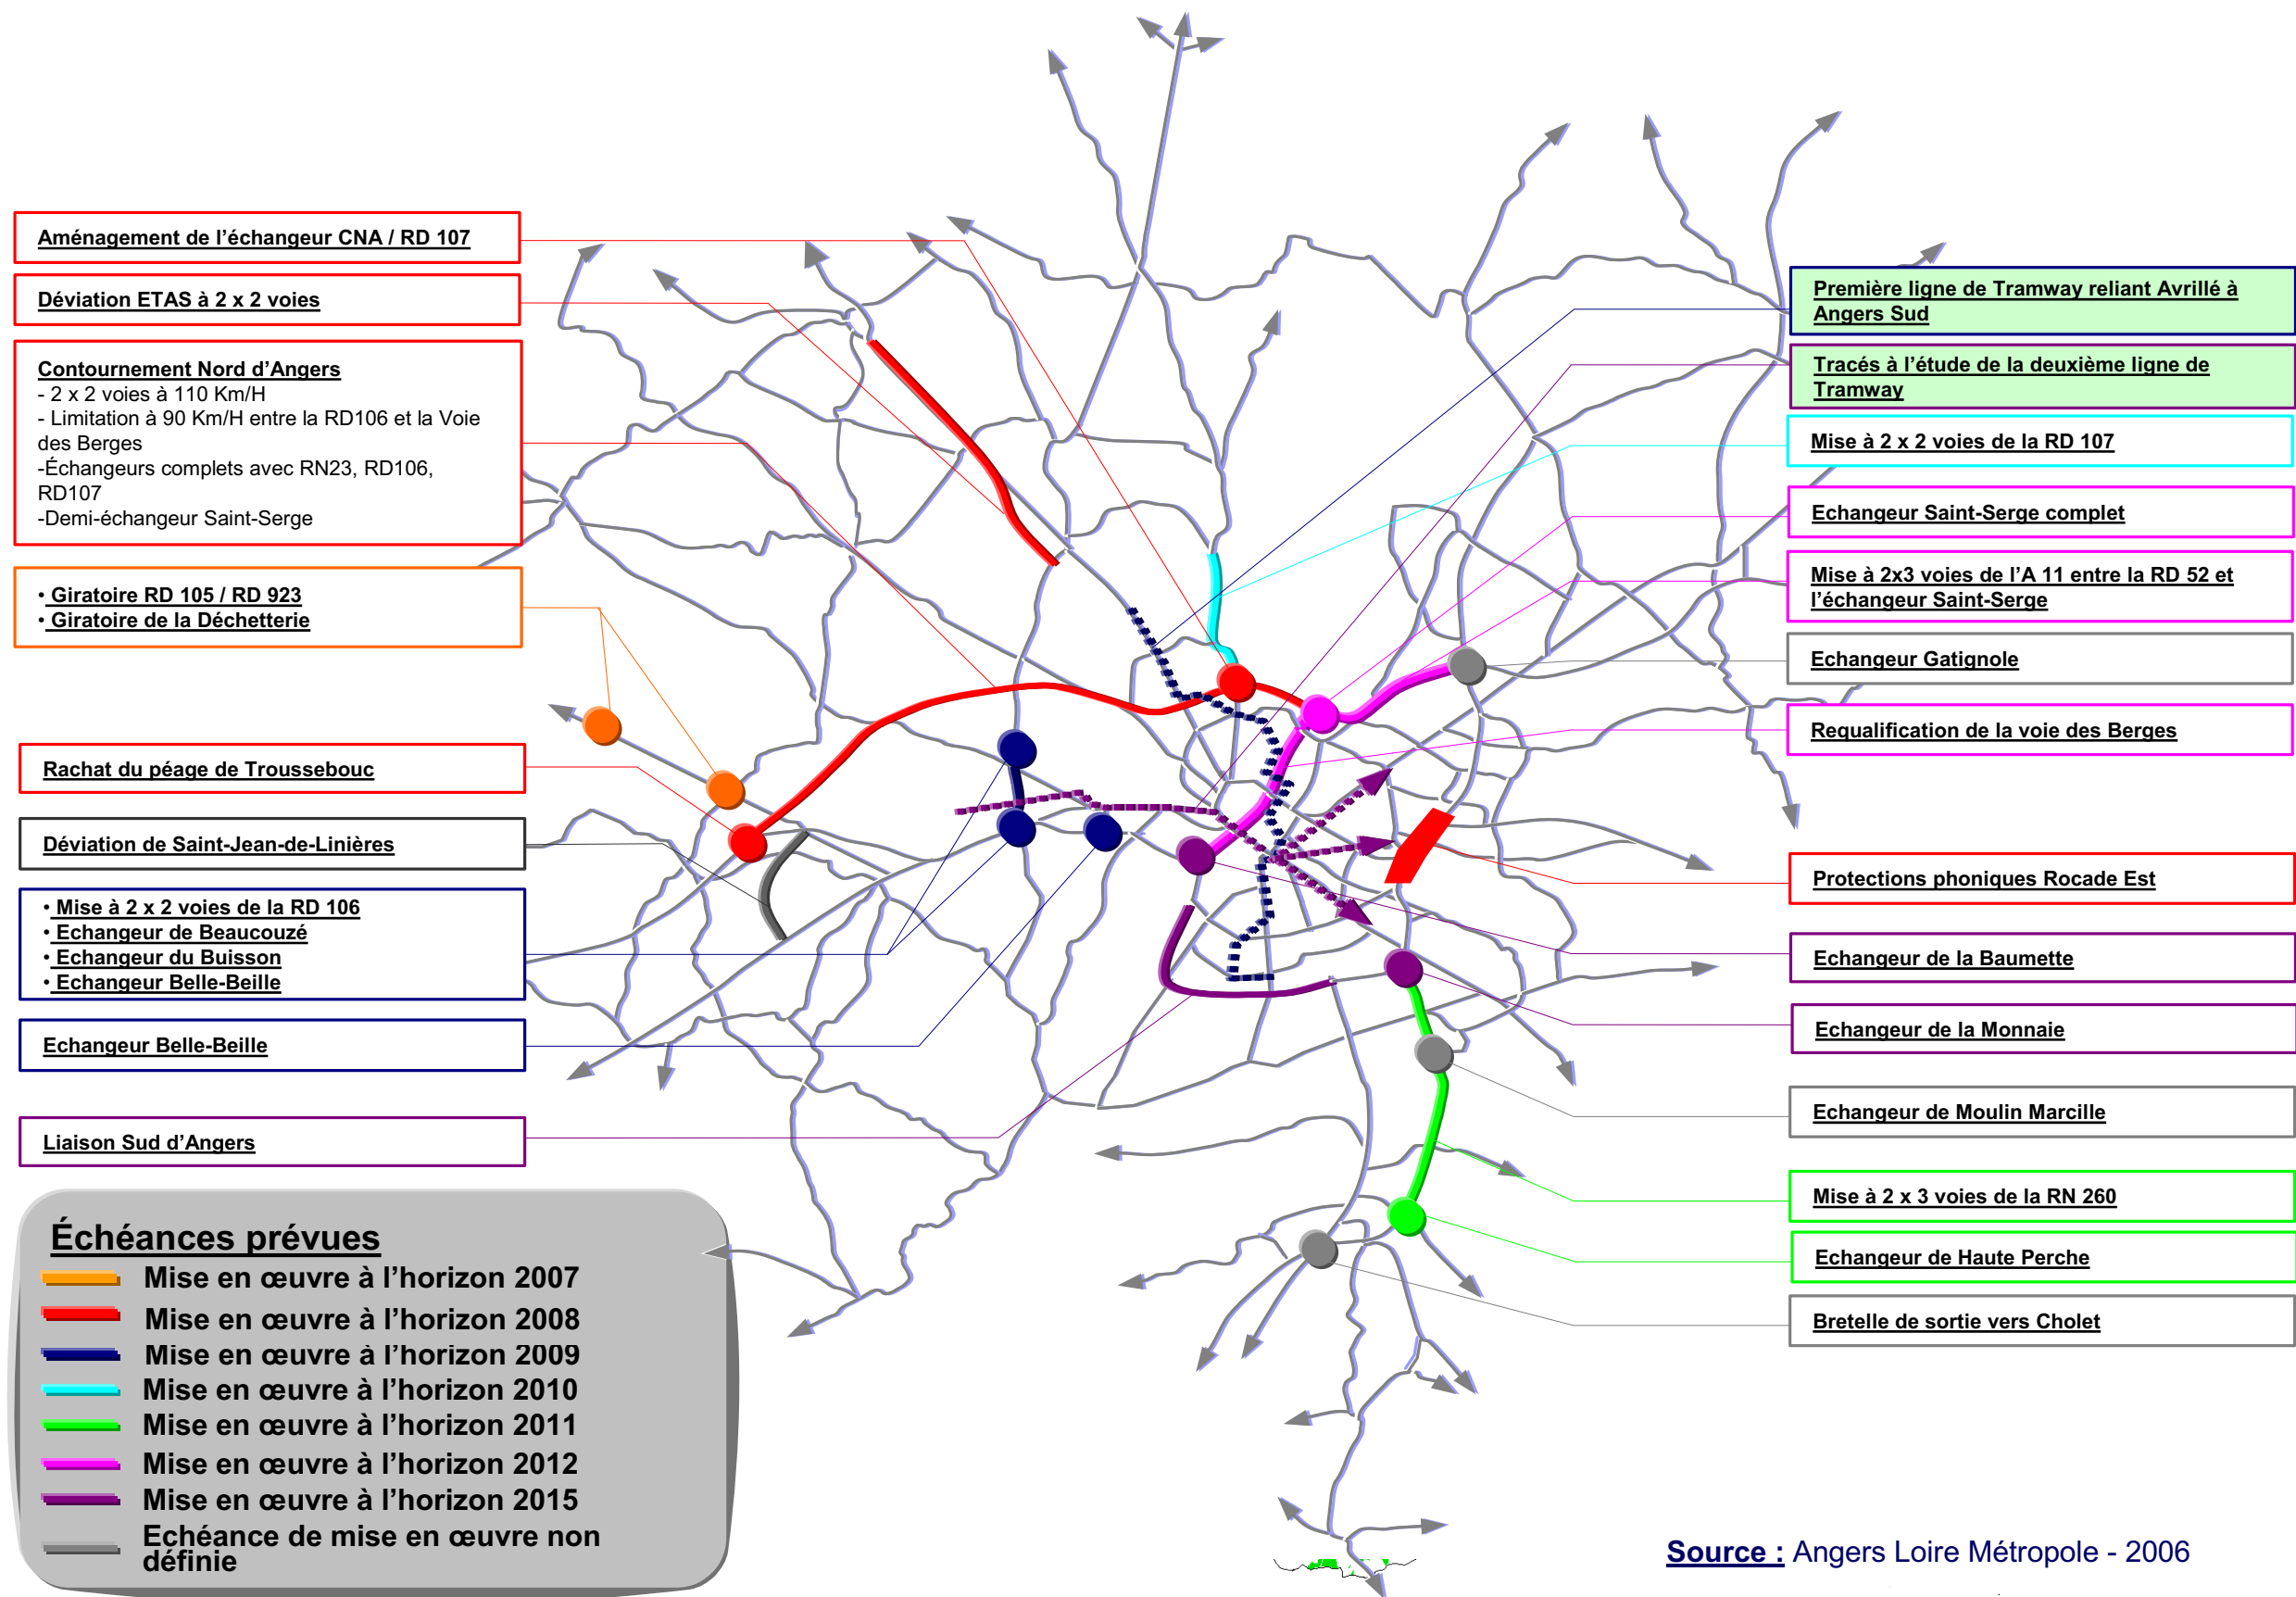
Aménagement de l'échangeur CNA / RD 107

Déviation ETAS à 2 x 2 voies

Contournement Nord d'Angers
- 2 x 2 voies à 110 Km/H
- Limitation à 90 Km/H entre la RD106 et la Voie des Berges
-Échangeurs complets avec RN23, RD106, RD107
-Demi-échangeur Saint-Serge

• Giratoire RD 105 / RD 923
• Giratoire de la Déchetterie

Rachat du péage de Trousselbouc

Déviation de Saint-Jean-de-Linières

• Mise à 2 x 2 voies de la RD 106
• Echangeur de Beaucouzé
• Echangeur du Buisson
• Echangeur Belle-Beille

Echangeur Belle-Beille

Liaison Sud d'Angers

Échéances prévues
Mise en œuvre à l'horizon 2007
Mise en œuvre à l'horizon 2008
Mise en œuvre à l'horizon 2009
Mise en œuvre à l'horizon 2010
Mise en œuvre à l'horizon 2011
Mise en œuvre à l'horizon 2012
Mise en œuvre à l'horizon 2015
Echéance de mise en œuvre non définie

Première ligne de Tramway reliant Avrillé à Angers Sud

Tracés à l'étude de la deuxième ligne de Tramway

Mise à 2 x 2 voies de la RD 107

Echangeur Saint-Serge complet

Mise à 2x3 voies de l'A 11 entre la RD 52 et l'échangeur Saint-Serge

Echangeur Gatignole

Requalification de la voie des Berges

Protections phoniques Rocade Est

Echangeur de la Baumette

Echangeur de la Monnaie

Echangeur de Moulin Marcille

Mise à 2 x 3 voies de la RN 260

Echangeur de Haute Perche

Bretelle de sortie vers Cholet

Source : Angers Loire Métropole - 2006